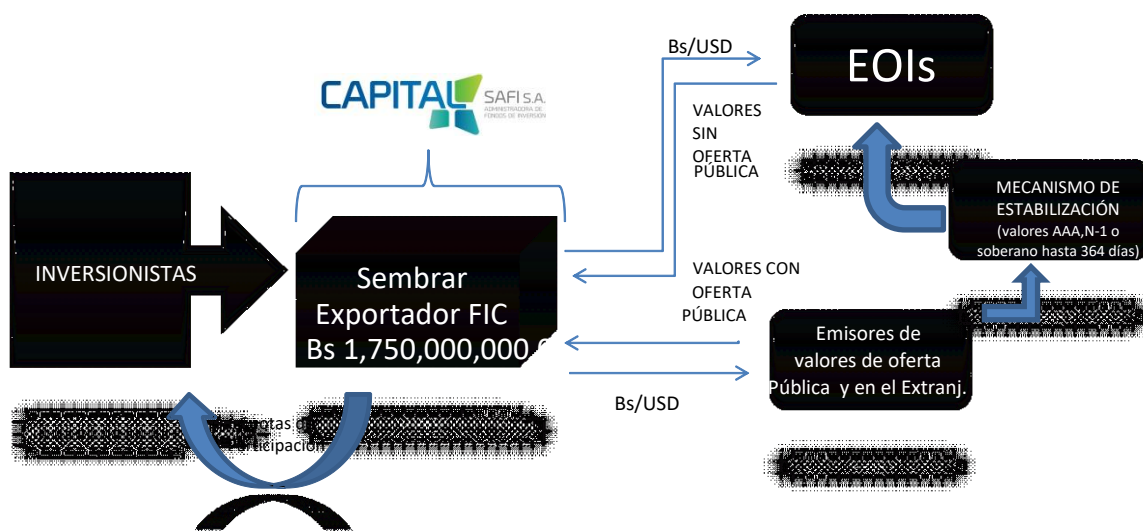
Bs/USD

EOIs

CAPITAL SAFI S.A. ADMINISTRADORA DE FONDOS DE INVERSIÓN

VALORES SIN OFERTA PÚBLICA

MECANISMO DE ESTABILIZACIÓN (valores AAA,N-1 o soberano hasta 364 días)

INVERSIONISTAS

Sembrar Exportador FIC Bs 1,750,000,000,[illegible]

VALORES CON OFERTA PÚBLICA

Emisores de valores de oferta Pública y en el Extranj.

Bs/USD

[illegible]cuotas d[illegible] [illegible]ticipación